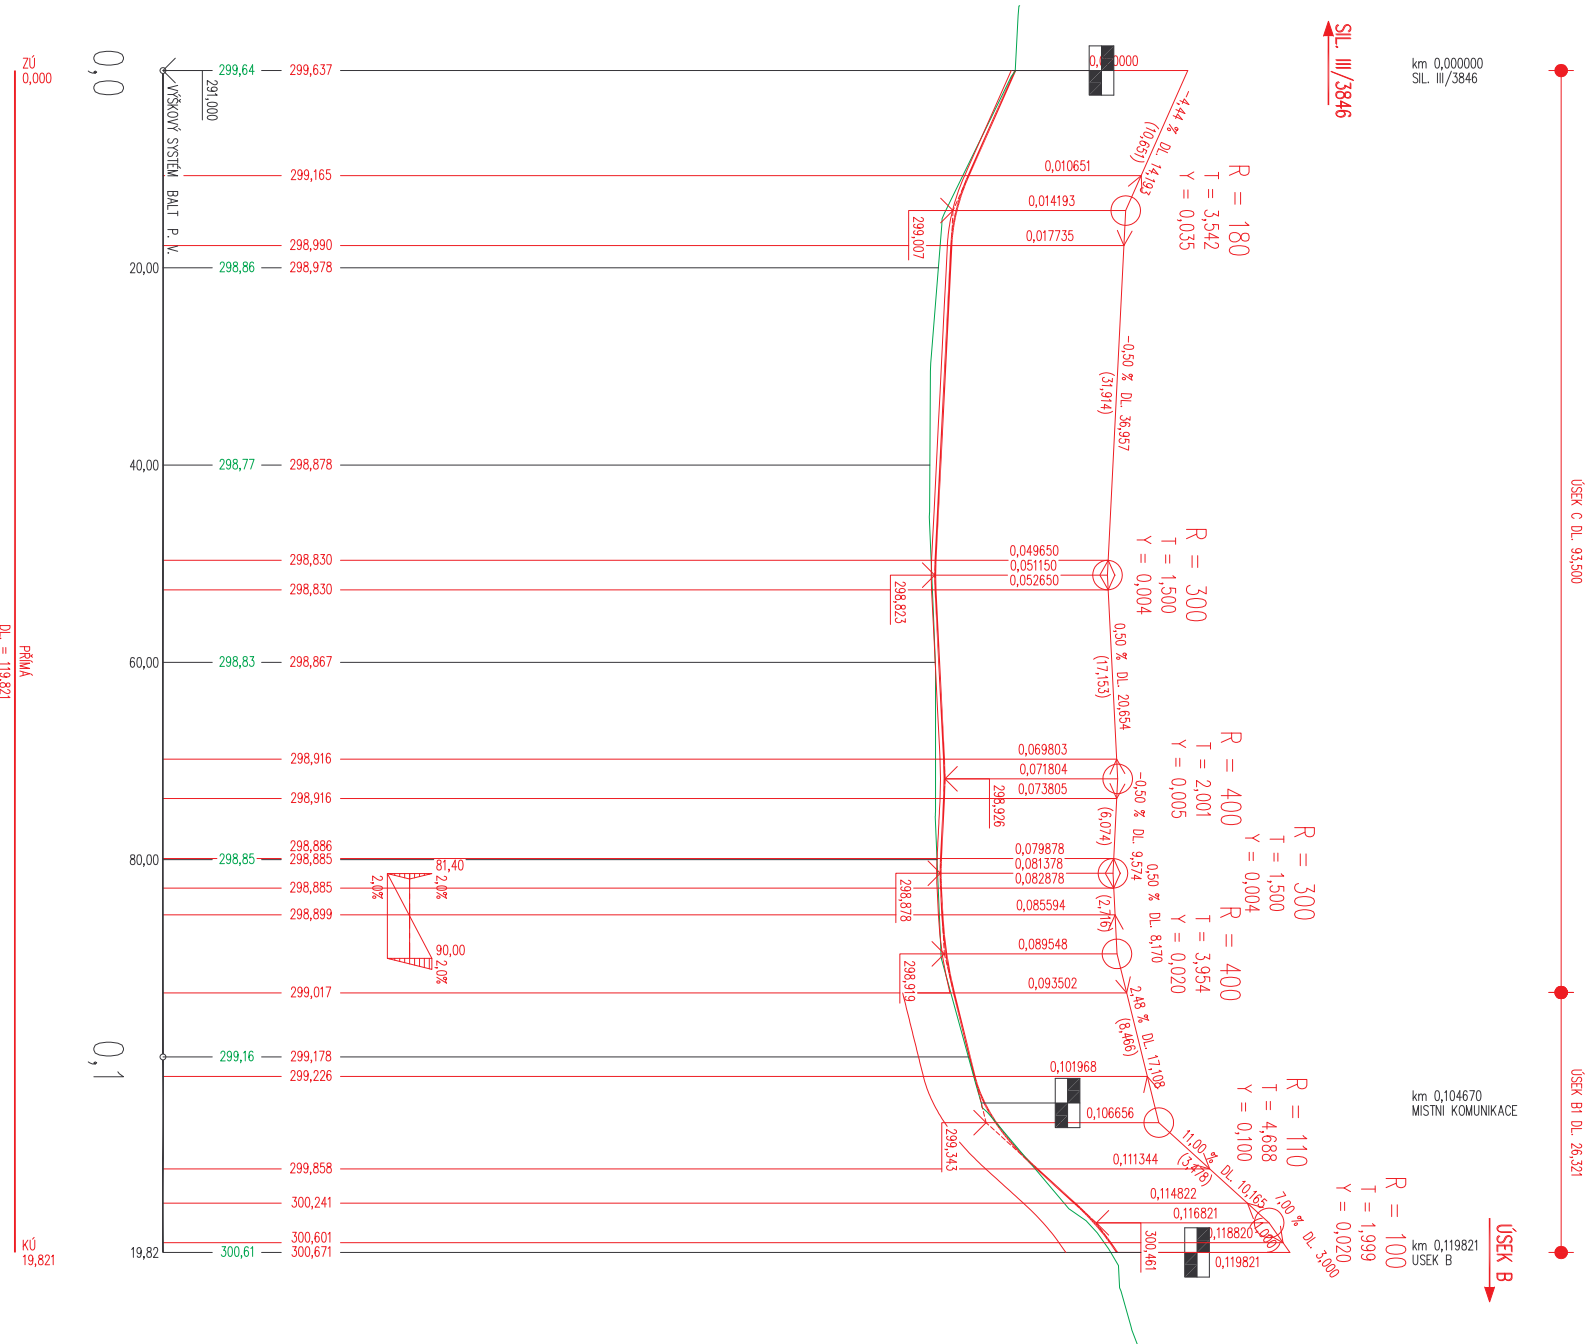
ZÚ
0,000

0,0

VÝŠKOVÝ SYSTÉM BALT P. V.

291,000

299,64 299,637
299,165
298,990
20,00 298,86 298,978
40,00 298,77 298,878
298,830
298,830
60,00 298,83 298,867
298,916
298,916
298,886
80,00 298,85 298,885
298,885
298,899
299,017
299,16 299,178
299,226
299,858
300,241
300,601
19,82 300,61 300,671

0,1

PŘÍMÁ
DL. = 119,821

KÚ
19,821

81,40
2,0%
2,0%
90,00
2,0%

0,000000
0,010651
0,014193
0,017735
299,007
-4,44 % DL. 14,193
(10,651)
R = 180
T = 3,542
Y = 0,035
-0,50 % DL. 36,957
(31,914)
0,049650
0,051150
0,052650
298,823
R = 300
T = 1,500
Y = 0,004
0,50 % DL. 20,654
(17,153)
0,069803
0,071804
0,073805
298,926
R = 400
T = 2,001
Y = 0,005
-0,50 % DL. 9,574
(6,074)
0,079878
0,081378
0,082878
298,878
R = 300
T = 1,500
Y = 0,004
0,085594
0,50 % DL. 8,170
(2,716)
0,089548
298,919
R = 400
T = 3,954
Y = 0,020
0,093502
2,48 % DL. 17,108
(8,466)
0,101968
0,106656
299,343
R = 110
T = 4,688
Y = 0,100
0,111344
11,00 % DL. 10,165
(3,478)
0,114822
0,116821
0,118820
0,119821
300,461
7,00 % DL. 3,000
(1,000)
R = 100
T = 1,999
Y = 0,020

SIL. III/3846
km 0,000000
SIL. III/3846

km 0,104670
MÍSTNÍ KOMUNIKACE

km 0,119821
ÚSEK B

ÚSEK B

ÚSEK C DL. 93,500
ÚSEK B1 DL. 26,321